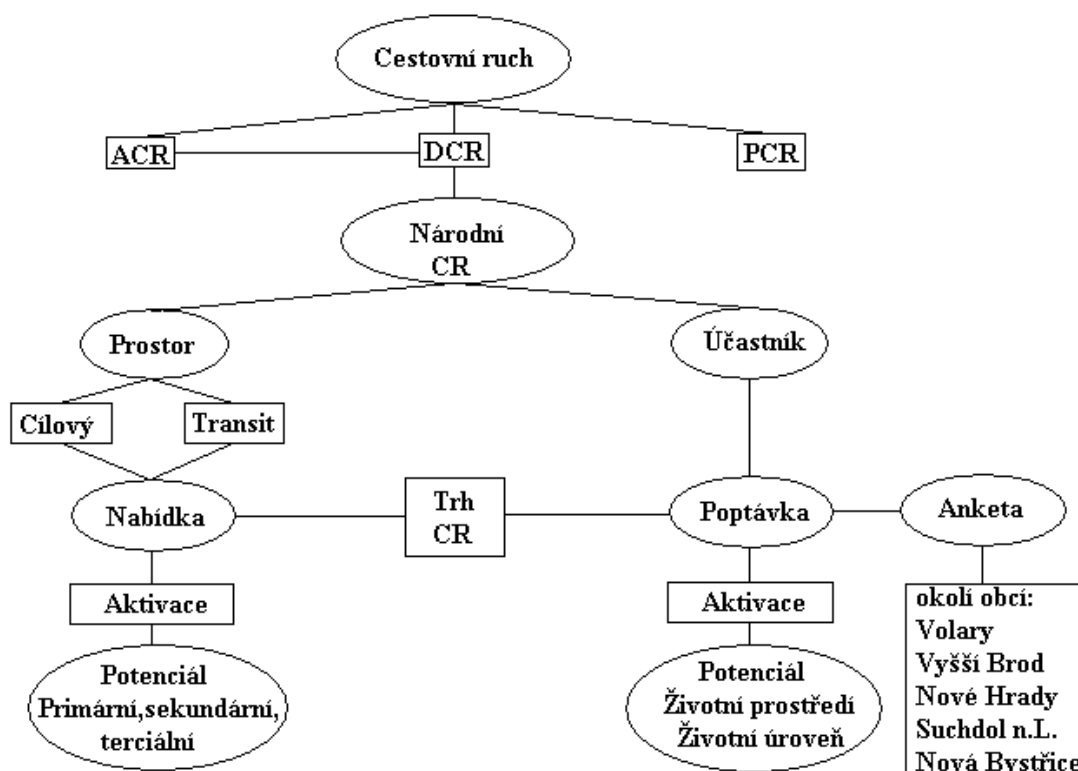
Cestovní ruch

ACR

DCR

PCR

Národní CR

Prostor

Účastník

Cílový

Transit

Nabídka

Trh CR

Poptávka

Anketa

Aktivace

Aktivace

okolí obcí:
Volary
Vyšší Brod
Nové Hrady
Suchdol n.L.
Nová Bystřice

Potenciál
Primární,sekundární,
terciální

Potenciál
Životní prostředí
Životní úroveň